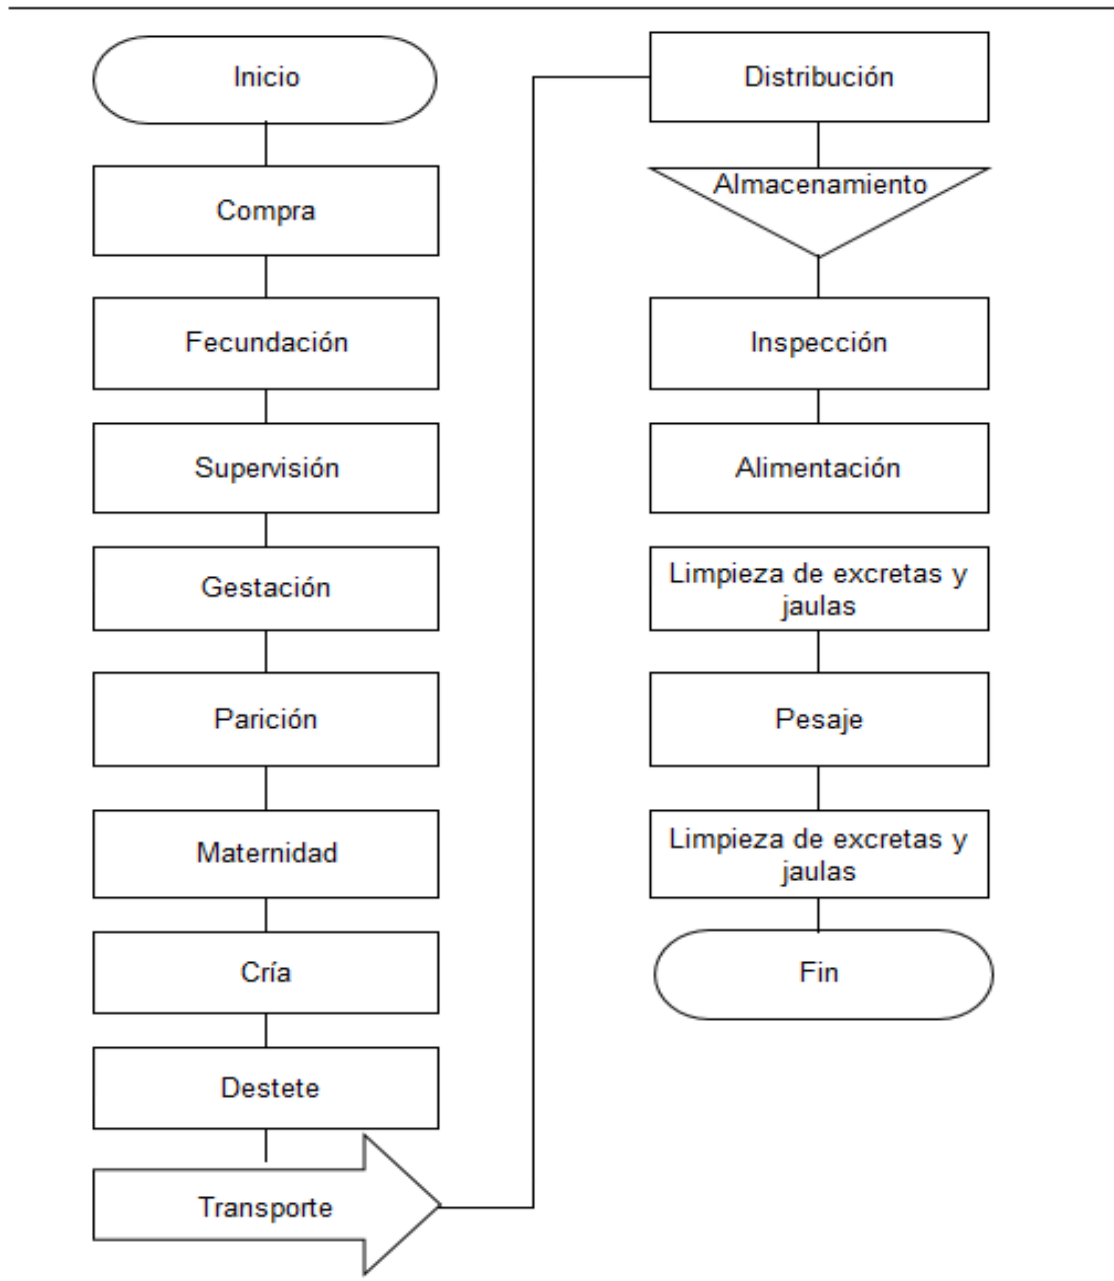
Inicio

Compra

Fecundación

Supervisión

Gestación

Parición

Maternidad

Cría

Destete

Transporte

Distribución

Almacenamiento

Inspección

Alimentación

Limpieza de excretas y jaulas

Pesaje

Limpieza de excretas y jaulas

Fin